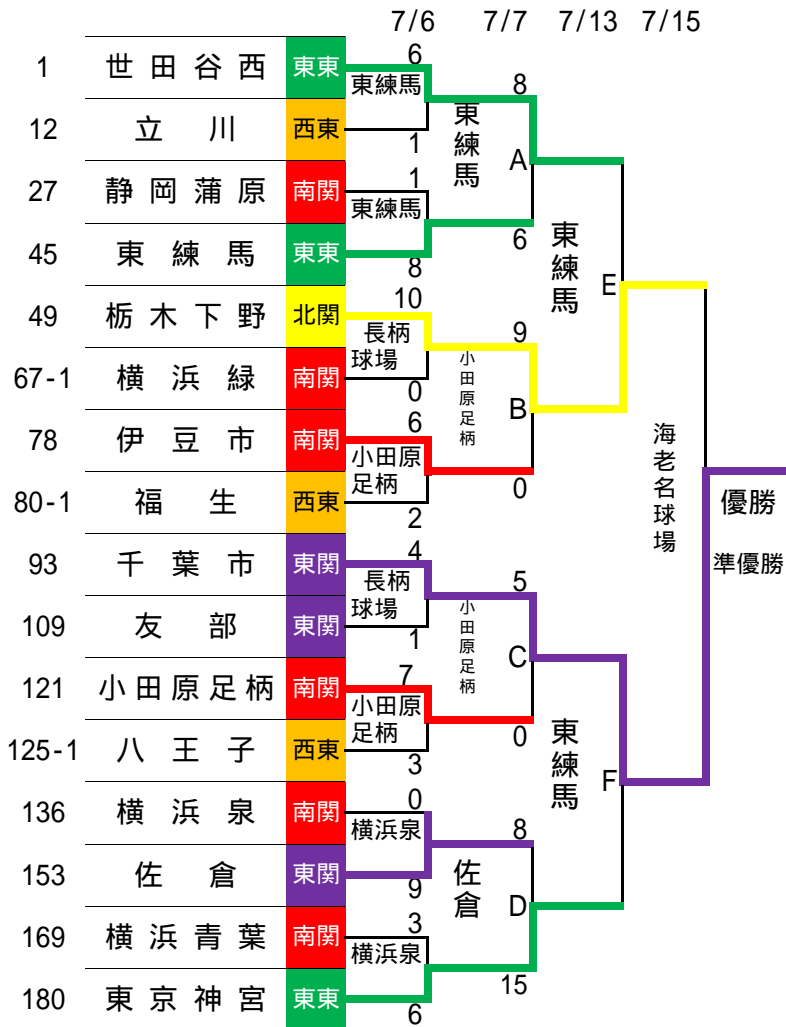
7/6 7/7 7/13 7/15

| | | |
|---|---|---|
| 1 | 世田谷西 | 東東 |
| 12 | 立川 | 西東 |
| 27 | 静岡蒲原 | 南関 |
| 45 | 東練馬 | 東東 |
| 49 | 栃木下野 | 北関 |
| 67-1 | 横浜緑 | 南関 |
| 78 | 伊豆市 | 南関 |
| 80-1 | 福生 | 西東 |
| 93 | 千葉市 | 東関 |
| 109 | 友部 | 東関 |
| 121 | 小田原足柄 | 南関 |
| 125-1 | 八王子 | 西東 |
| 136 | 横浜泉 | 南関 |
| 153 | 佐倉 | 東関 |
| 169 | 横浜青葉 | 南関 |
| 180 | 東京神宮 | 東東 |

6 東練馬 1
1 東練馬 8
10 長柄球場 0
6 小田原足柄 2
4 長柄球場 1
7 小田原足柄 3
0 横浜泉 9
3 横浜泉 6

8 東練馬 A 6
9 小田原足柄 B 0
5 小田原足柄 C 0
8 佐倉 D 15

東練馬 E
東練馬 F

海老名球場

優勝
準優勝